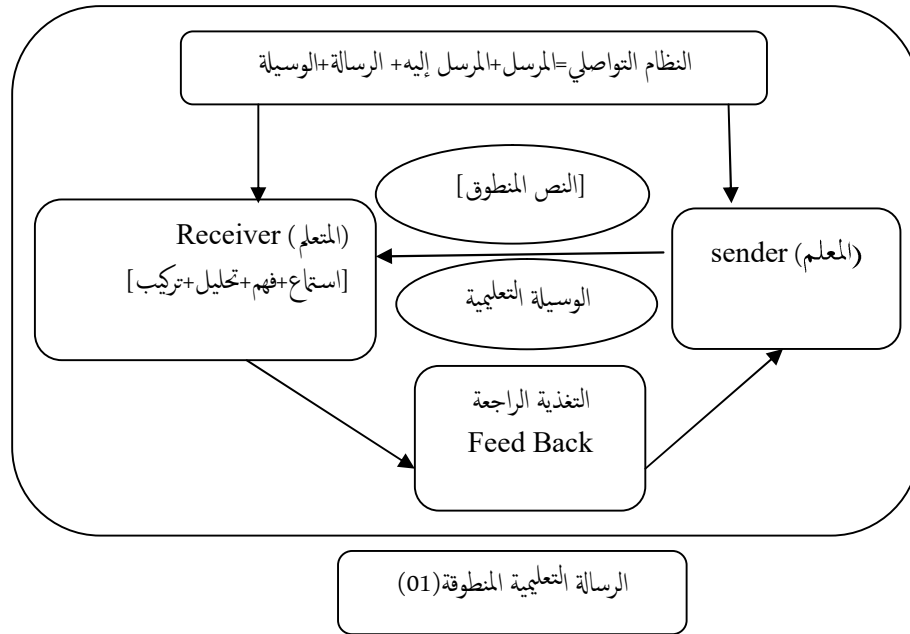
النظام التواصلي=المرسل+المرسل إليه+ الرسالة+الوسيلة

[النص المنطوق]

(المتعلم) Receiver
[استماع+فهم+تحليل+تركيب]

(المعلم) sender

الوسيلة التعليمية

التغذية الراجعة
Feed Back

الرسالة التعليمية المنطوقة(01)